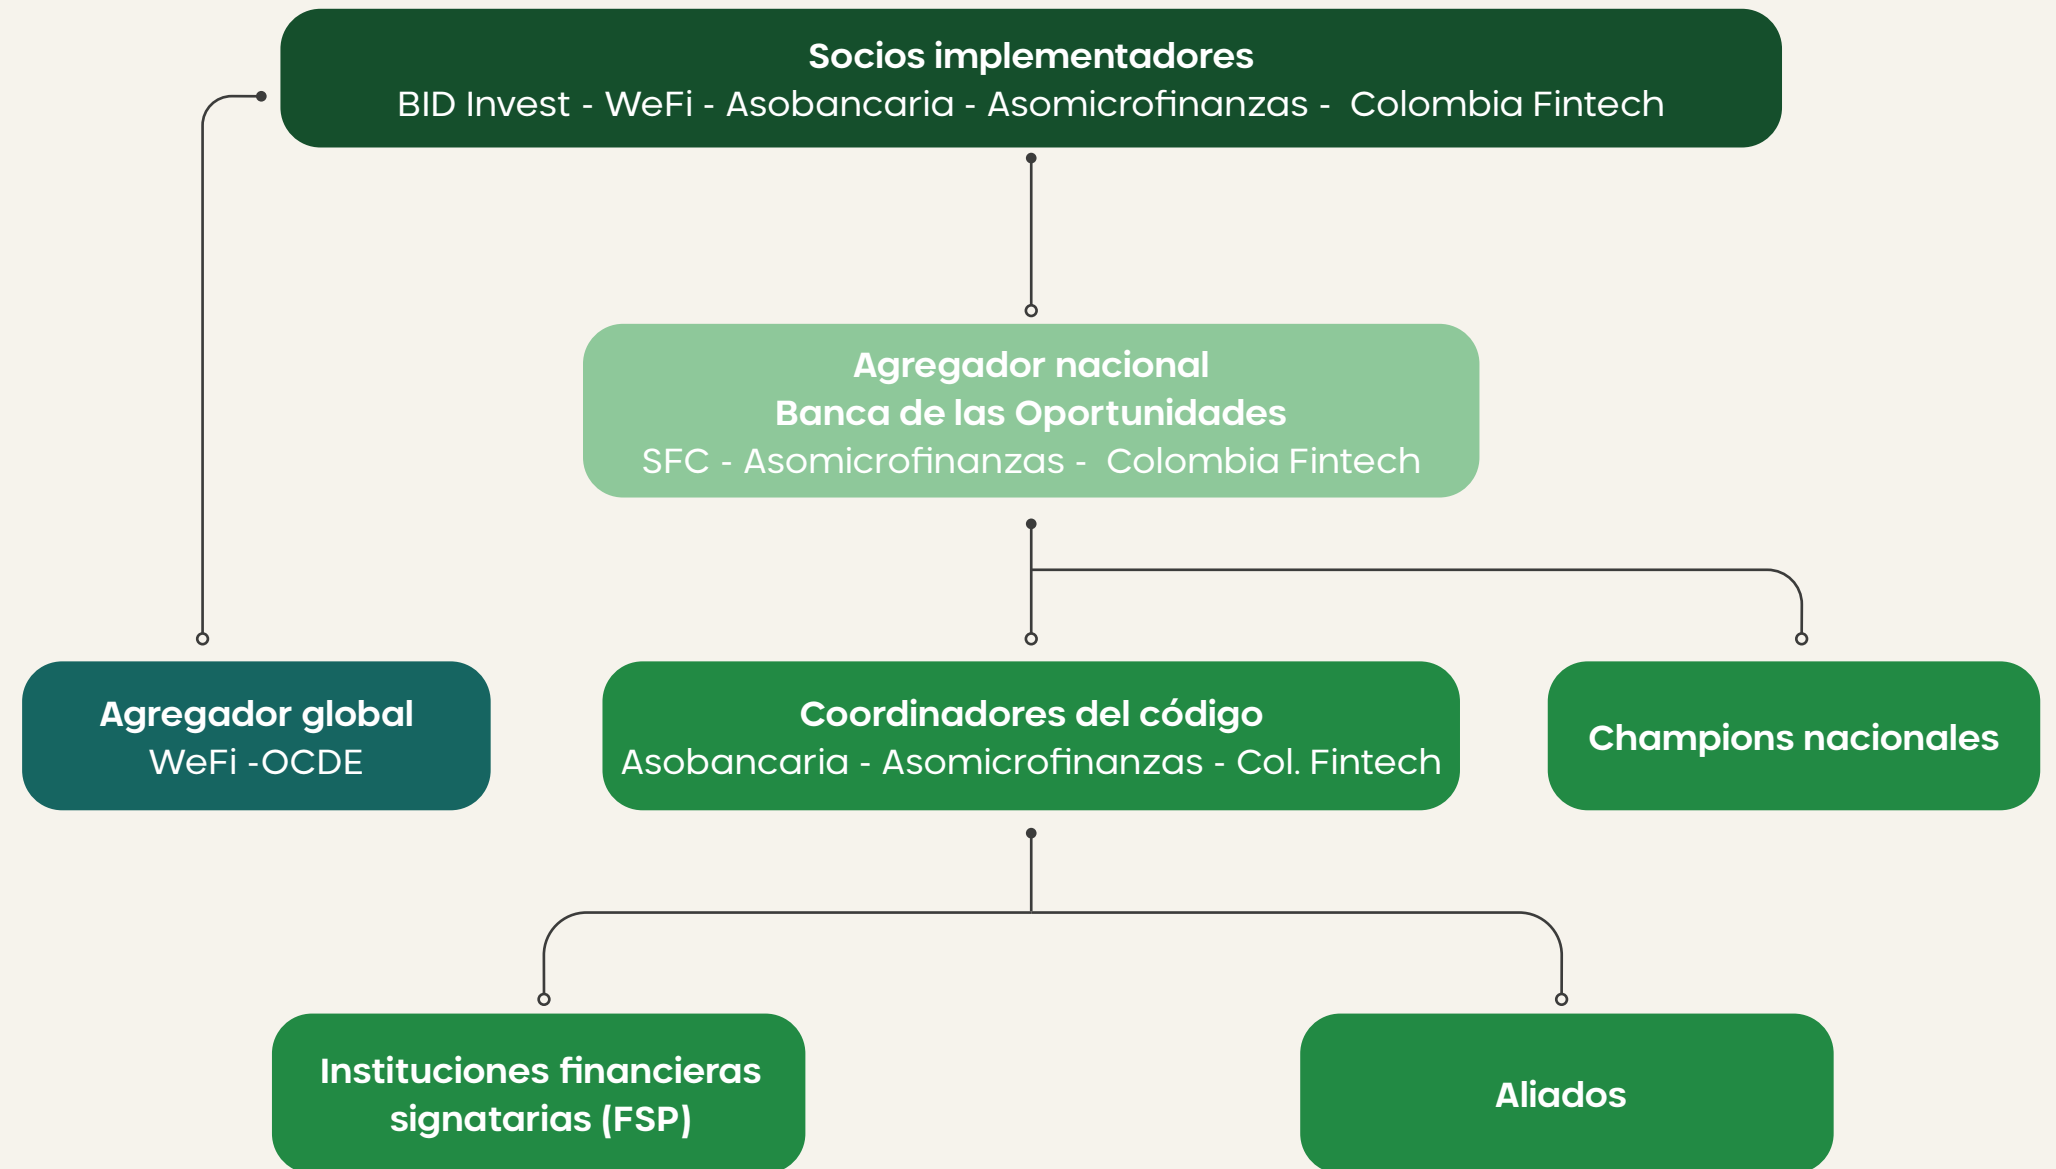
Socios implementadores
BID Invest - WeFi - Asobancaria - Asomicrofinanzas - Colombia Fintech

Agregador nacional
Banca de las Oportunidades
SFC - Asomicrofinanzas - Colombia Fintech

Agregador global
WeFi -OCDE

Coordinadores del código
Asobancaria - Asomicrofinanzas - Col. Fintech

Champions nacionales

Instituciones financieras signatarias (FSP)

Aliados